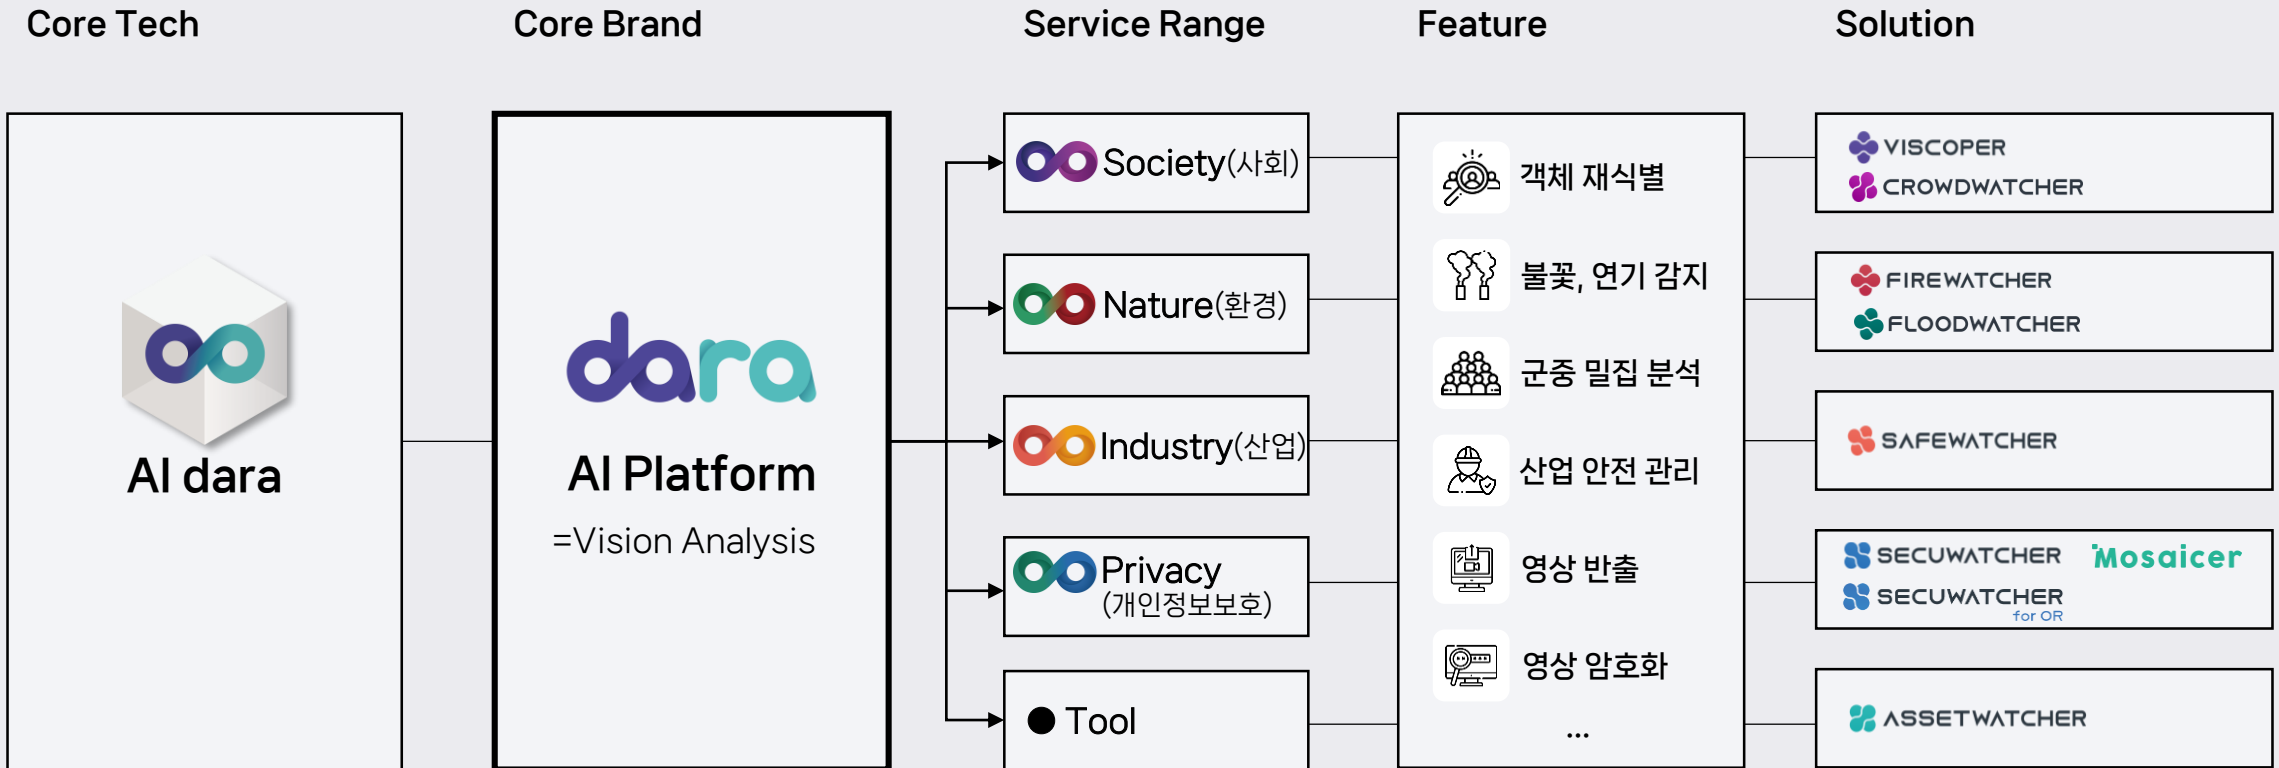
Core Tech

Core Brand

Service Range

Feature

Solution

AI dara

dara

AI Platform

=Vision Analysis

Society(사회)

Nature(환경)

Industry(산업)

Privacy (개인정보보호)

Tool

객체 재식별

불꽃, 연기 감지

군중 밀집 분석

산업 안전 관리

영상 반출

영상 암호화

...

VISCOPER
CROWDWATCHER

FIREWATCHER
FLOODWATCHER

SAFEWATCHER

SECUWATCHER
SECUWATCHER for OR
Mosaicer

ASSETWATCHER